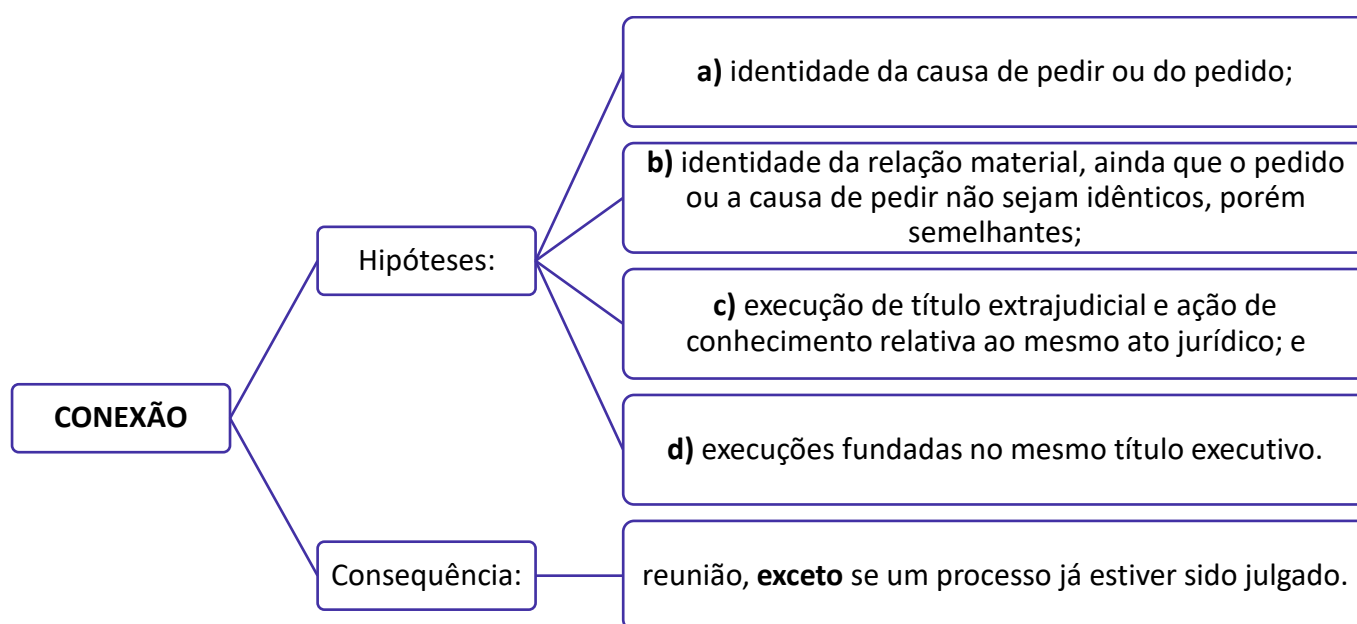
CONEXÃO

Hipóteses:

a) identidade da causa de pedir ou do pedido;

b) identidade da relação material, ainda que o pedido ou a causa de pedir não sejam idênticos, porém semelhantes;

c) execução de título extrajudicial e ação de conhecimento relativa ao mesmo ato jurídico; e

d) execuções fundadas no mesmo título executivo.

Consequência:

reunião, exceto se um processo já estiver sido julgado.